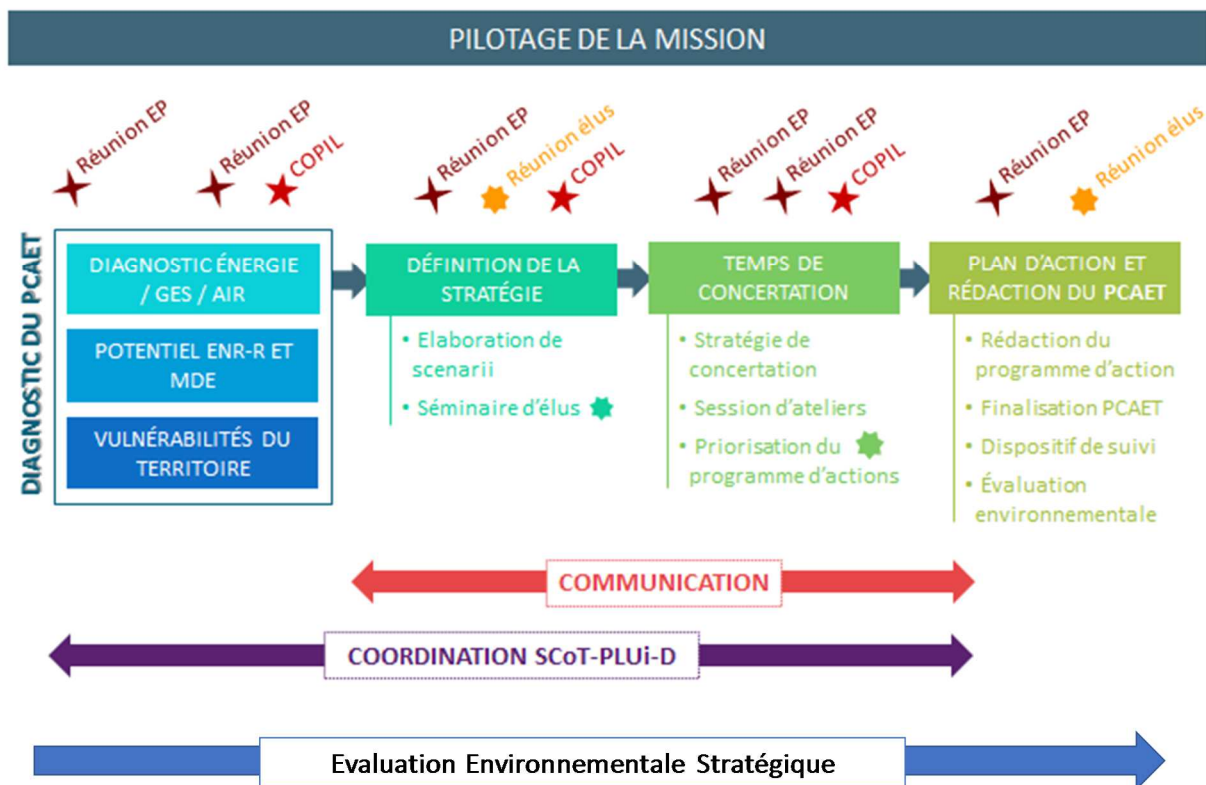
PILOTAGE DE LA MISSION

Réunion EP

Réunion EP
COPIL

Réunion EP
Réunion élus
COPIL

Réunion EP
Réunion EP
COPIL

Réunion EP
Réunion élus

DIAGNOSTIC DU PCAET

DIAGNOSTIC ÉNERGIE / GES / AIR

POTENTIEL ENR-R ET MDE

VULNÉRABILITÉS DU TERRITOIRE

DÉFINITION DE LA STRATÉGIE

• Elaboration de scenarii
• Séminaire d'élus

TEMPS DE CONCERTATION

• Stratégie de concertation
• Session d'ateliers
• Priorisation du programme d'actions

PLAN D'ACTION ET RÉDACTION DU PCAET

• Rédaction du programme d'action
• Finalisation PCAET
• Dispositif de suivi
• Évaluation environnementale

COMMUNICATION

COORDINATION SCoT-PLUi-D

Evaluation Environnementale Stratégique